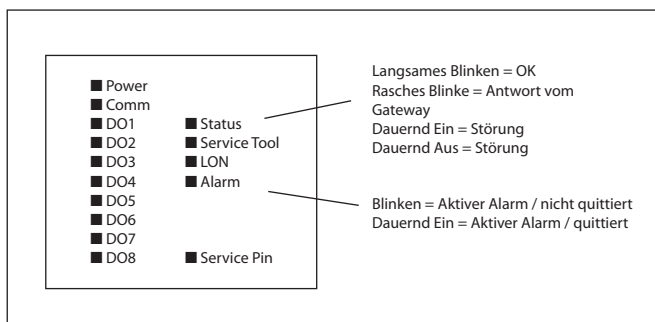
■ Power
■ Comm
■ DO1
■ DO2
■ DO3
■ DO4
■ DO5
■ DO6
■ DO7
■ DO8

■ Status
■ Service Tool
■ LON
■ Alarm

■ Service Pin

Langsames Blinken = OK
Rasches Blinke = Antwort vom Gateway
Dauernd Ein = Störung
Dauernd Aus = Störung

Blinken = Aktiver Alarm / nicht quittiert
Dauernd Ein = Aktiver Alarm / quittiert